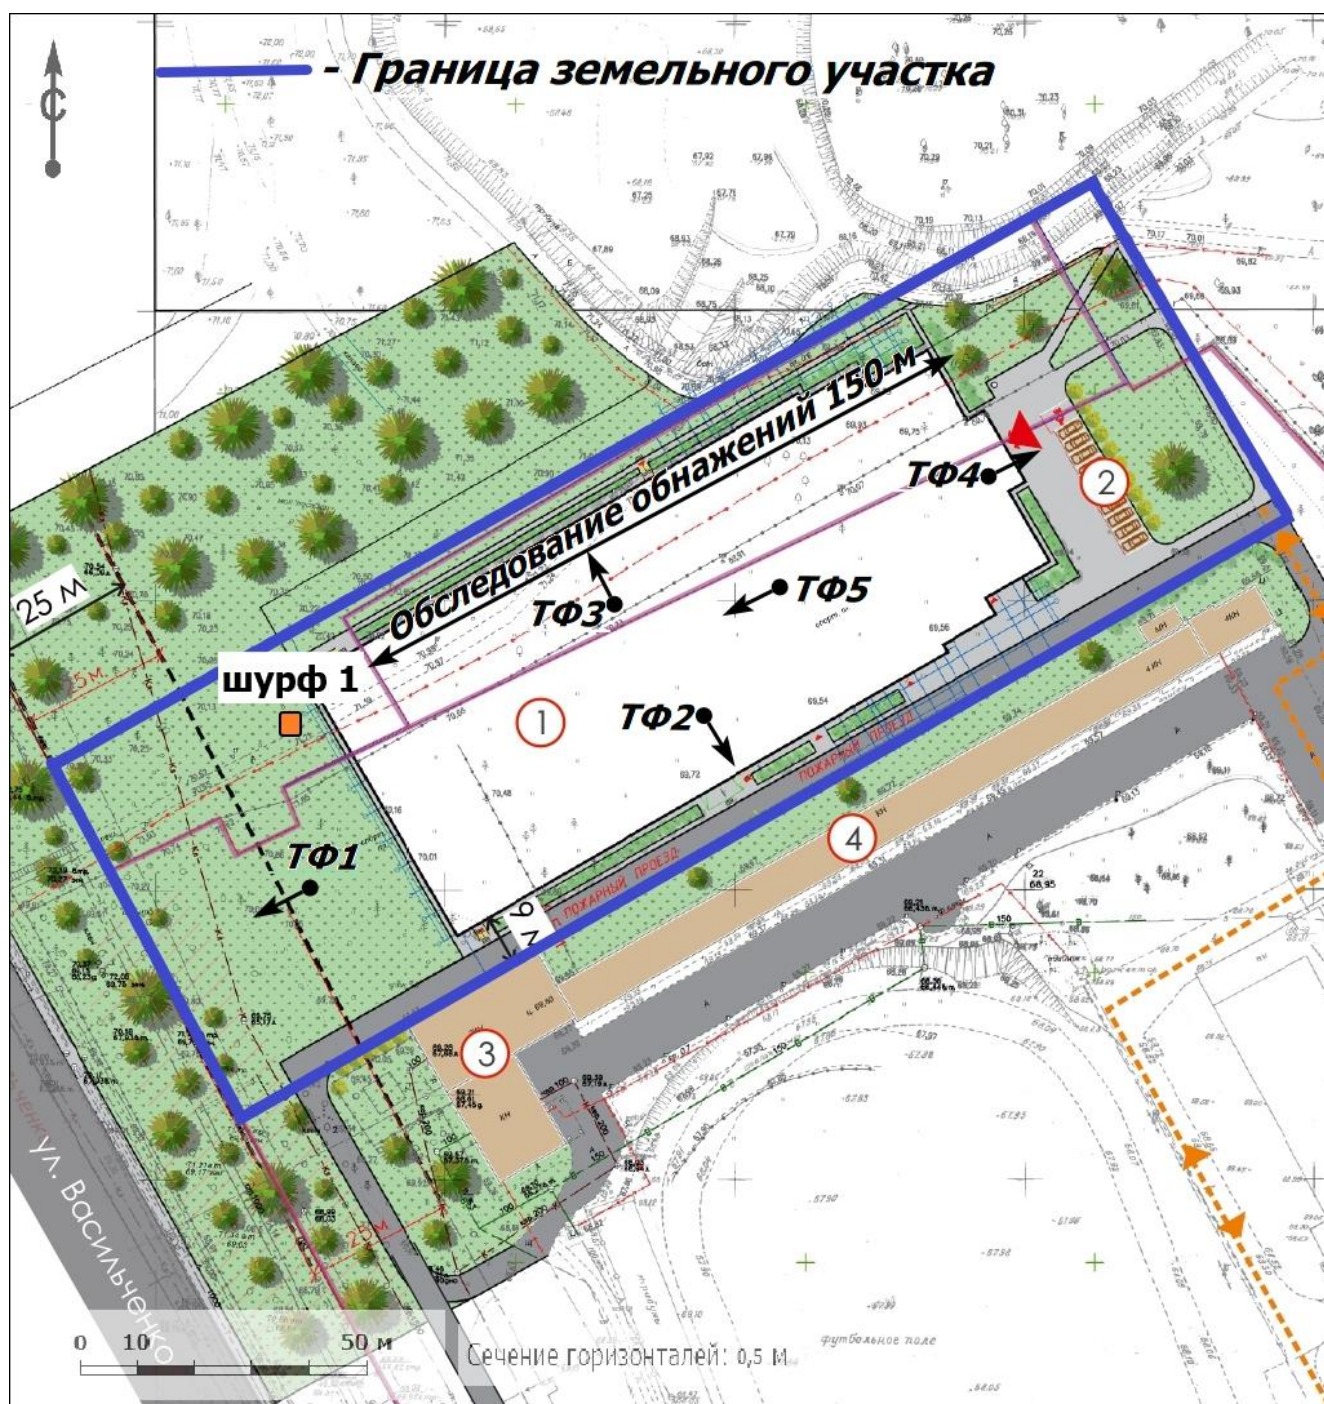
С

- Граница земельного участка

Обследование обнажений 150 м

ТФ4

2

ТФ5

ТФ3

шурф 1

1

ТФ2

25 м

ТФ1

4

ПОЖАРНЫЙ ПРОЕЗД

9 м

3

ул. Васильченко

0 10 50 м

Сечение горизонталей: 0,5 м

футбольное поле